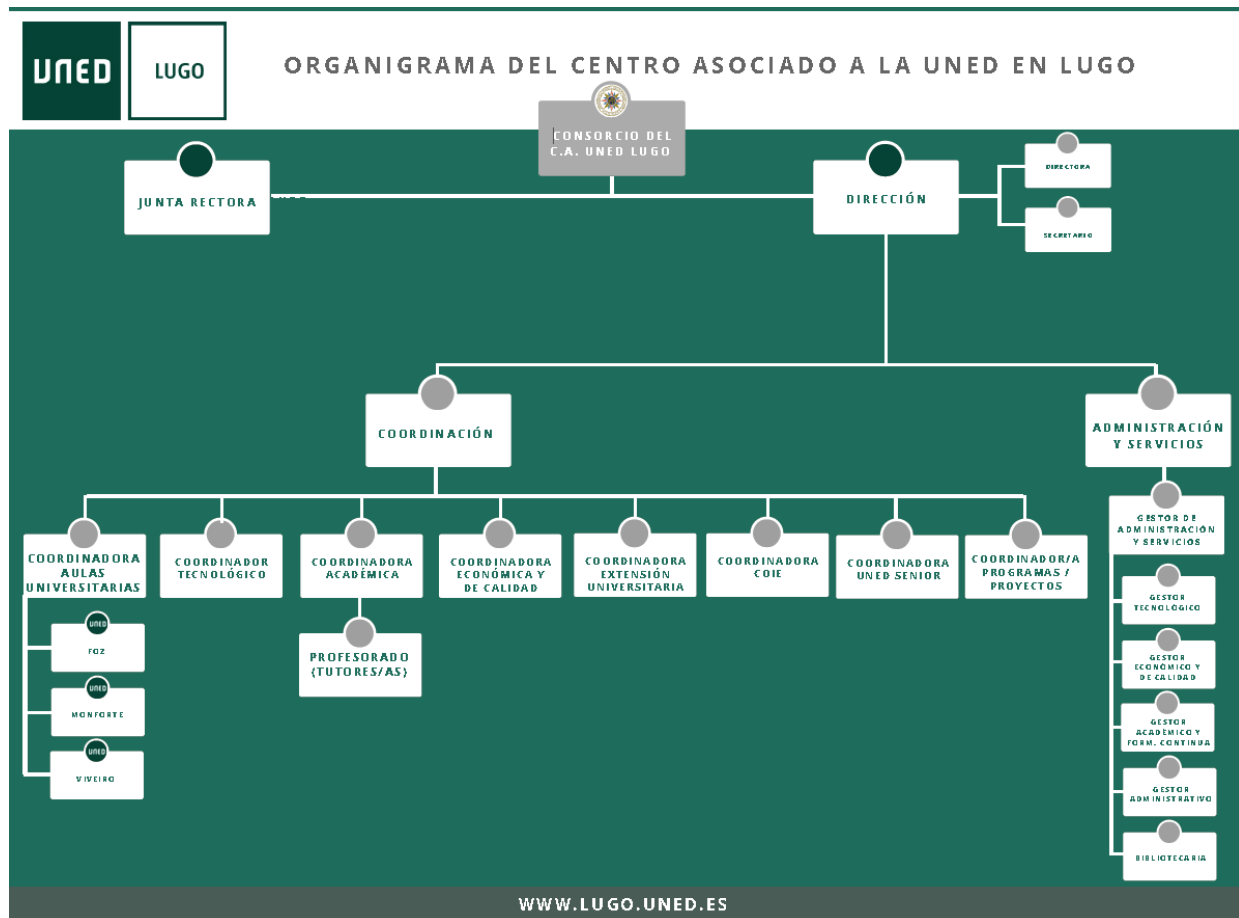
UNED LUGO

ORGANIGRAMA DEL CENTRO ASOCIADO A LA UNED EN LUGO

CONSORCIO DEL C.A. UNED LUGO

JUNTA RECTORA

DIRECCIÓN

DIRECTORA

SECRETARIO

COORDINACIÓN

ADMINISTRACIÓN Y SERVICIOS

COORDINADORA AULAS UNIVERSITARIAS

UNED FOZ

UNED MONFORTE

UNED VIVEIRO

COORDINADOR TECNOLÓGICO

COORDINADORA ACADÉMICA

PROFESORADO (TUTORES/AS)

COORDINADORA ECONÓMICA Y DE CALIDAD

COORDINADORA EXTENSIÓN UNIVERSITARIA

COORDINADORA COIE

COORDINADORA UNED SENIOR

COORDINADOR/A PROGRAMAS / PROYECTOS

GESTOR DE ADMINISTRACIÓN Y SERVICIOS

GESTOR TECNOLÓGICO

GESTOR ECONÓMICO Y DE CALIDAD

GESTOR ACADÉMICO Y FORM. CONTINUA

GESTOR ADMINISTRATIVO

BIBLIOTECARIA

WWW.LUGO.UNED.ES